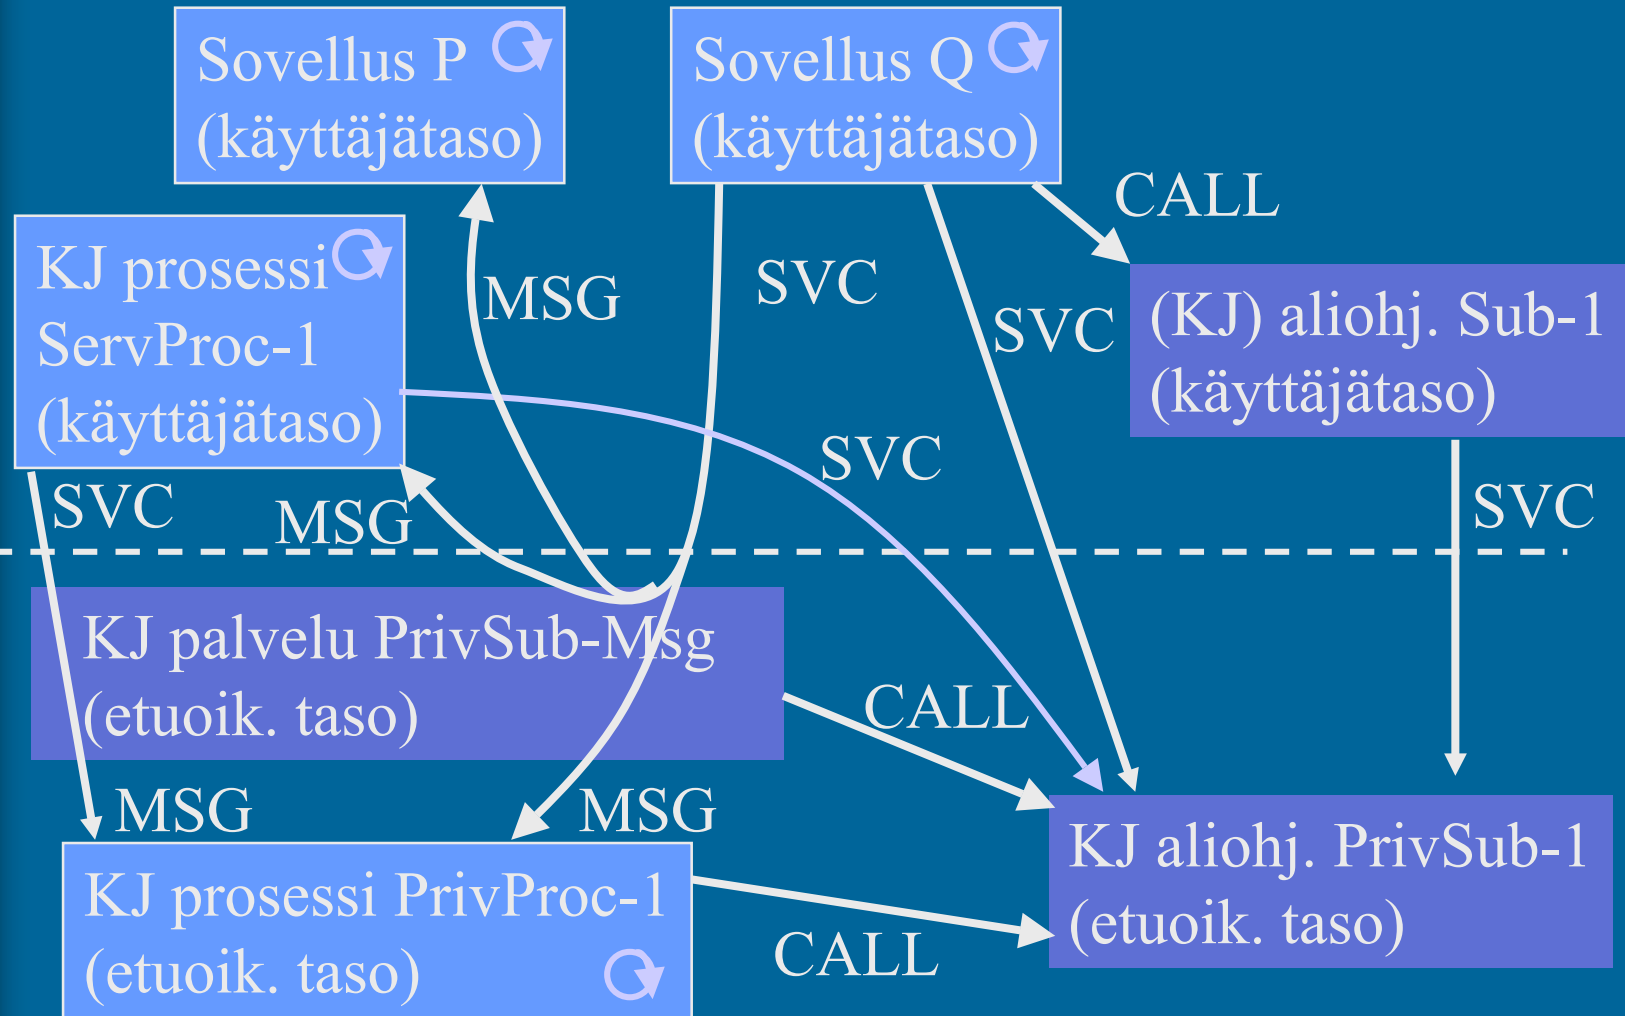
Sovellus P (käyttäjätaso)

Sovellus Q (käyttäjätaso)

CALL

KJ prosessi ServProc-1 (käyttäjätaso)

MSG

SVC

SVC

(KJ) aliohj. Sub-1 (käyttäjätaso)

SVC

SVC

MSG

SVC

KJ palvelu PrivSub-Msg (etuoik. taso)

CALL

MSG

MSG

KJ aliohj. PrivSub-1 (etuoik. taso)

KJ prosessi PrivProc-1 (etuoik. taso)

CALL